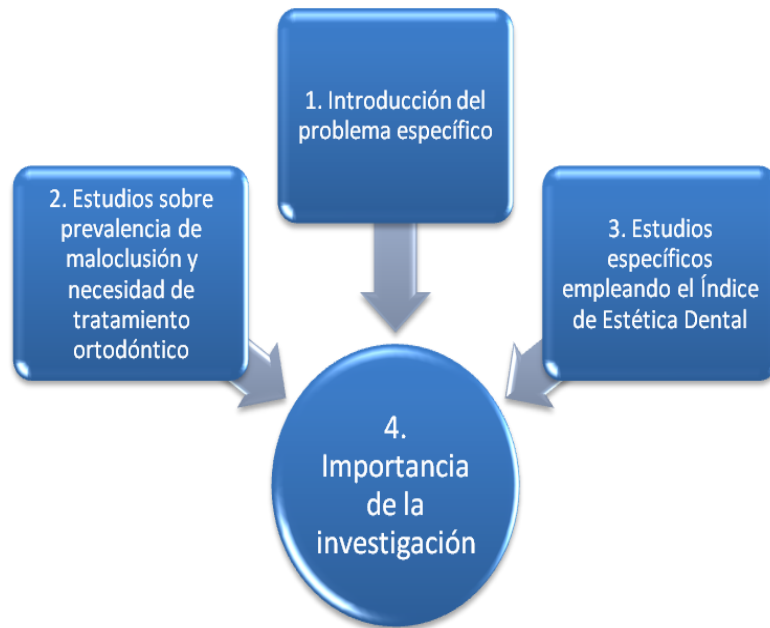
1. Introducción del problema específico

2. Estudios sobre prevalencia de maloclusión y necesidad de tratamiento ortodóntico

3. Estudios específicos empleando el Índice de Estética Dental

4. Importancia de la investigación